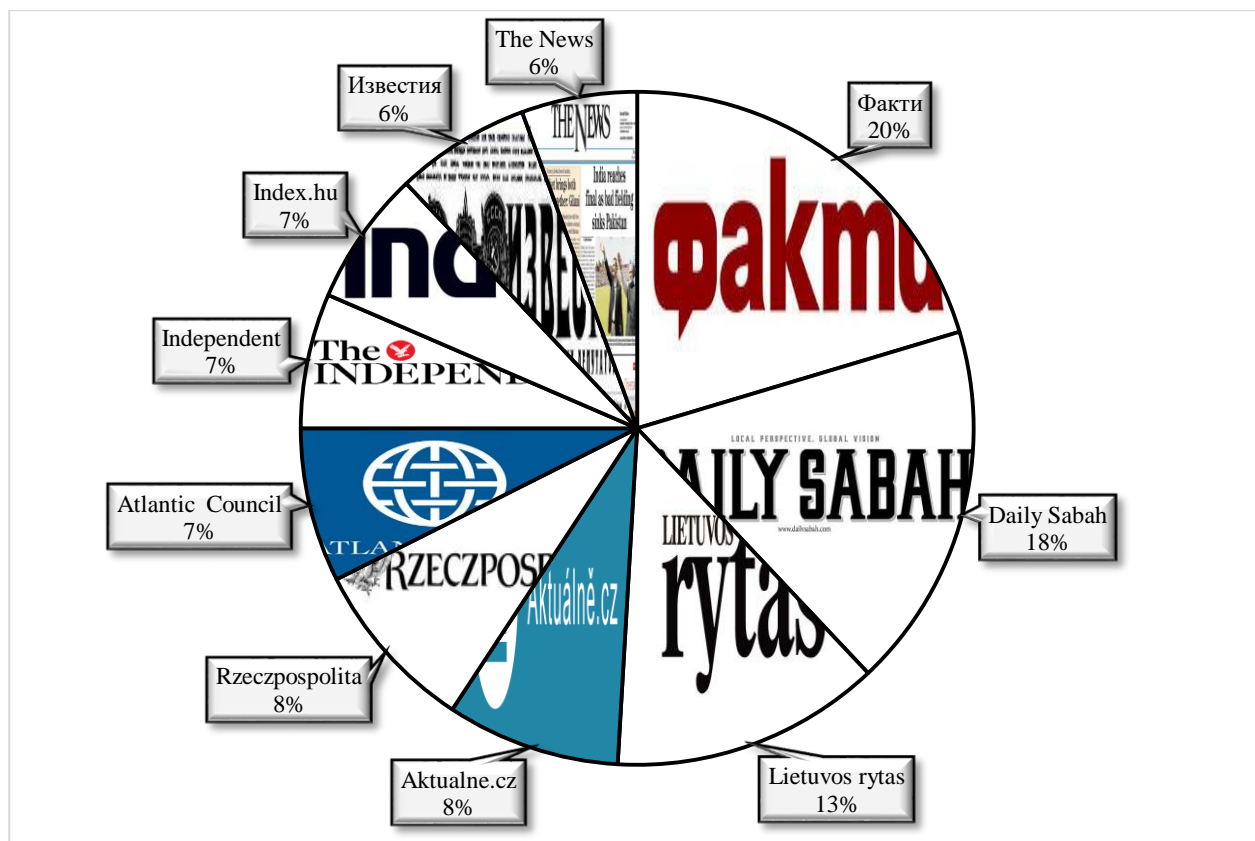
The News
6%

Известия
6%

Факти
20%

Index.hu
7%

Independent
7%

Atlantic Council
7%

Daily Sabah
18%

Rzeczpospolita
8%

Aktualne.cz
8%

Lietuvos rytas
13%

THE NEWS

India reaches final as bad fielding sinks Pakistan

факти

ind

ИЗВЕСТИЯ

The INDEPENDE

LOCAL PERSPECTIVE, GLOBAL VISION

DAILY SABAH

www.dailysabah.com

ATLAN

RZECZPOSP

Aktuálně.cz

LIETUVOS
rytas